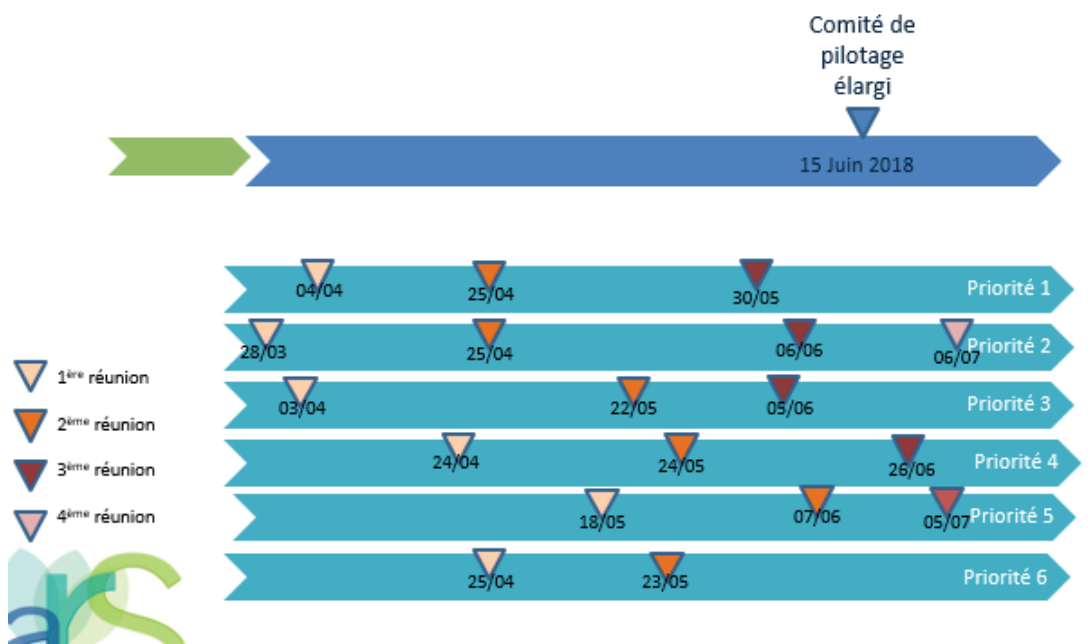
Comité de pilotage élargi

15 Juin 2018

04/04
25/04
30/05
Priorité 1

28/03
25/04
06/06
06/07
Priorité 2

03/04
22/05
05/06
Priorité 3

24/04
24/05
26/06
Priorité 4

18/05
07/06
05/07
Priorité 5

25/04
23/05
Priorité 6

1$^{ère}$ réunion
2$^{ème}$ réunion
3$^{ème}$ réunion
4$^{ème}$ réunion

ars